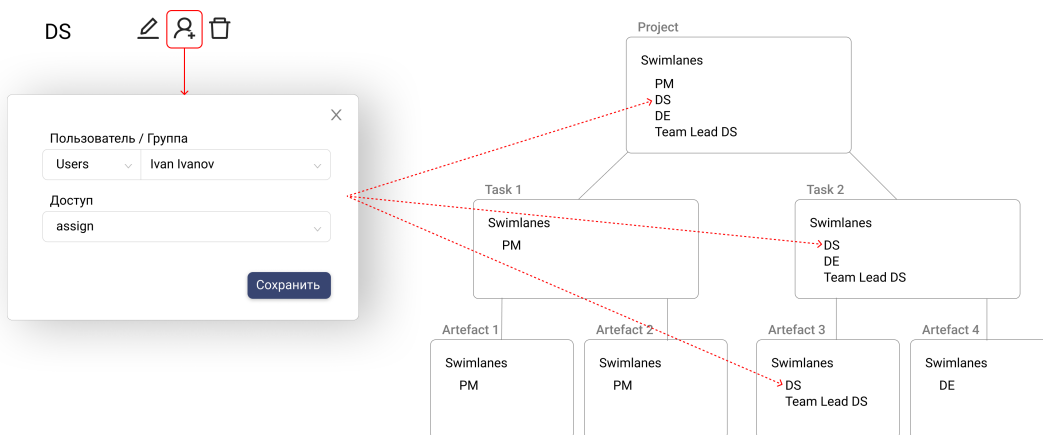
DS

Пользователь / Группа

Users

Ivan Ivanov

Доступ

assign

Сохранить

Project

Swimlanes

PM
DS
DE
Team Lead DS

Task 1

Swimlanes

PM

Task 2

Swimlanes

DS
DE
Team Lead DS

Artefact 1

Swimlanes

PM

Artefact 2

Swimlanes

PM

Artefact 3

Swimlanes

DS
Team Lead DS

Artefact 4

Swimlanes

DE